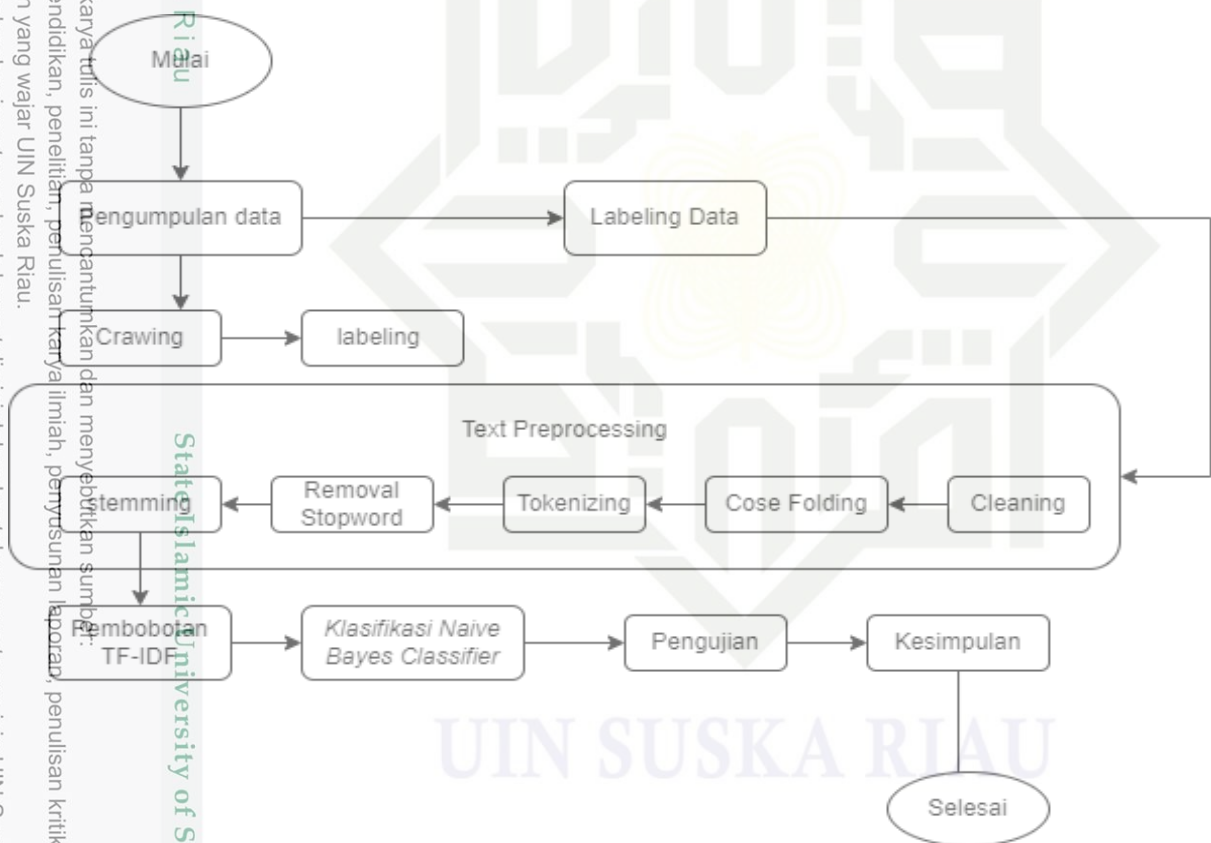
Mulai

Pengumpulan data

Labeling Data

Crawing

labeling

Text Preprocessing

Stemming

Removal Stopword

Tokenizing

Cose Folding

Cleaning

Pembobotan TF-IDF

*Klasifikasi Naive Bayes Classifier*

Pengujian

Kesimpulan

Selesai

UIN SUSKA RIAU

Riau

State Islamic University of S

karya tulis ini tanpa mencantumkan dan menyebutkan sumber:
endidikan, penelitian, penulisan karya ilmiah, penyusunan laporan, penulisan kritik
n yang wajar UIN Suska Riau.